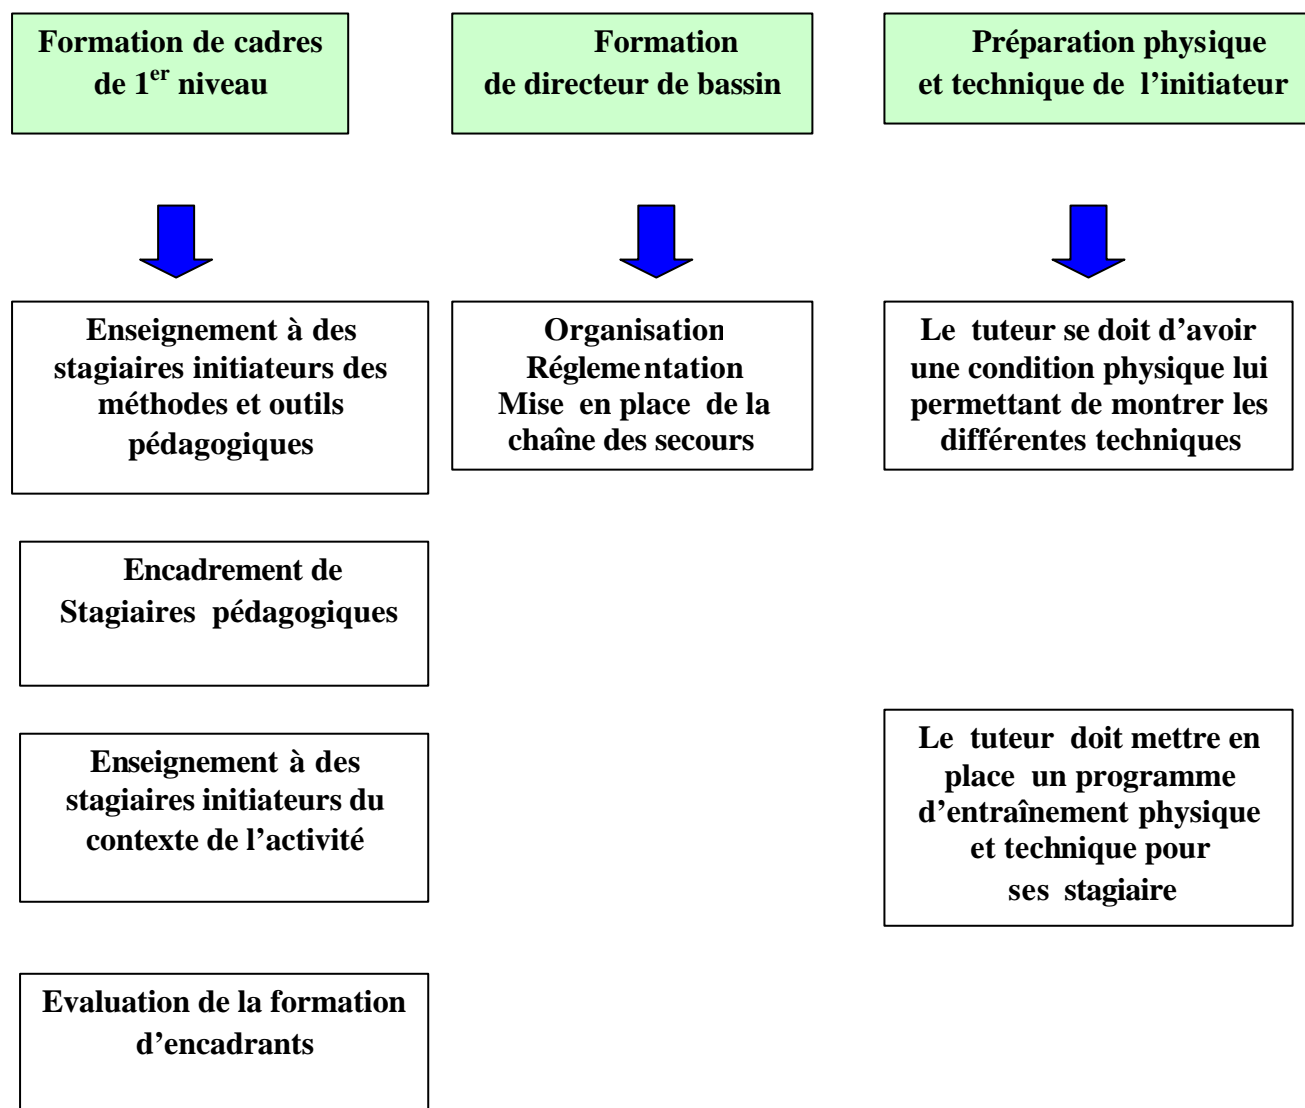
Formation de cadres de 1$^{er}$ niveau

Formation de directeur de bassin

Préparation physique et technique de l'initiateur

Enseignement à des stagiaires initiateurs des méthodes et outils pédagogiques

Organisation Réglementation Mise en place de la chaîne des secours

Le tuteur se doit d'avoir une condition physique lui permettant de montrer les différentes techniques

Encadrement de Stagiaires pédagogiques

Enseignement à des stagiaires initiateurs du contexte de l'activité

Le tuteur doit mettre en place un programme d'entraînement physique et technique pour ses stagiaire

Evaluation de la formation d'encadrants